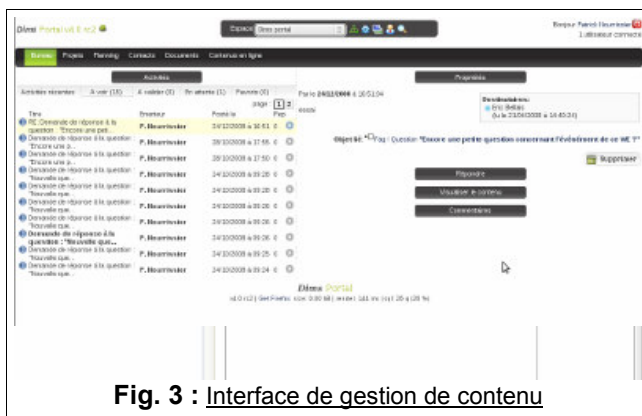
Dîmsi Portal v4.0 rc2

Espace: Dimsi portal

Bonjour Patrick Heurtevier
1 utilisateur connecté

Bureau Projets Planning Contacts Documents Contenus en ligne

Activités

Propriétés

Activités récentes | A voir (18) | A valider (0) | En attente (1) | Favoris (0)

page 1 2

| Titre | Emetteur | Posté le | Pop |
|---|---|---|---|
| RE: Demande de réponse à la question : "Encore une peti... | P. Heurtevier | 30/12/2008 à 10:51 | |
| Demande de réponse à la question : "Encore une p... | P. Heurtevier | 29/12/2008 à 17:55 | |
| Demande de réponse à la question : "Encore une p... | P. Heurtevier | 29/12/2008 à 17:50 | |
| Demande de réponse à la question : "Nouvelle que... | P. Heurtevier | 24/12/2008 à 09:28 | |
| Demande de réponse à la question : "Nouvelle que... | P. Heurtevier | 24/12/2008 à 09:28 | |
| Demande de réponse à la question : "Nouvelle que... | P. Heurtevier | 24/12/2008 à 09:26 | |
| Demande de réponse à la question : "Nouvelle que... | P. Heurtevier | 24/12/2008 à 09:26 | |
| Demande de réponse à la question : "Nouvelle que... | P. Heurtevier | 24/12/2008 à 09:26 | |
| Demande de réponse à la question : "Nouvelle que... | P. Heurtevier | 24/12/2008 à 09:25 | |
| Demande de réponse à la question : "Nouvelle que... | P. Heurtevier | 24/12/2008 à 09:24 | |

Posté le 24/12/2008 à 10:51:04

Destinataires:
Eric Bellais
(lu le 23/06/2008 à 14:45:34)

Objectif : Faq : Question "Encore une petite question concernant l'événement de ce WE ?"

Supprimer

Répondre

Visualiser le contenu

Commentaires

Dîmsi Portal
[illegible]

Fig. 3 : Interface de gestion de contenu